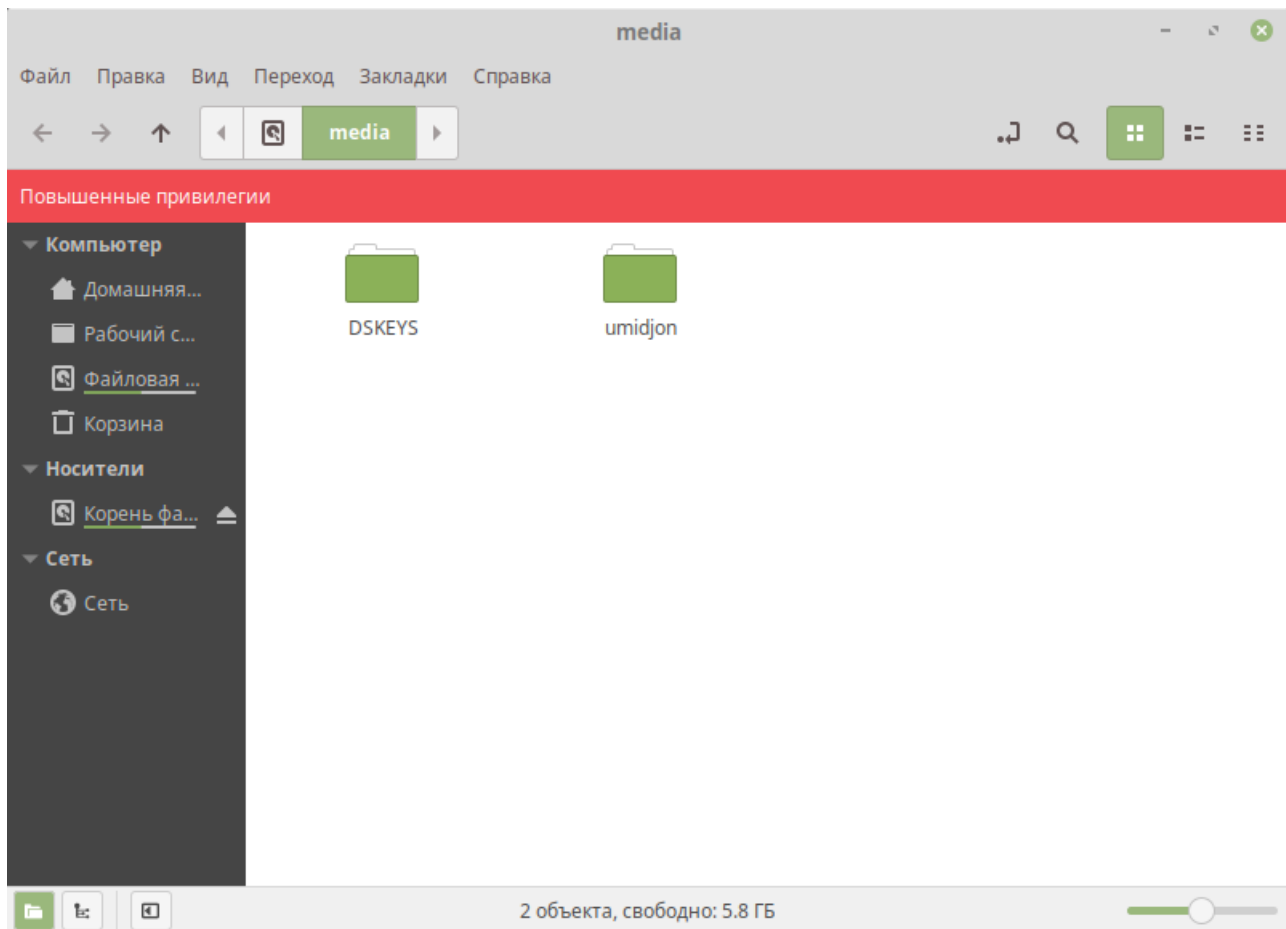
media

Файл Правка Вид Переход Закладки Справка

media

Повышенные привилегии

Компьютер
Домашняя...
Рабочий с...
Файловая ...
Корзина
Носители
Корень фа...
Сеть
Сеть

DSKEYS
umidjon

2 объекта, свободно: 5.8 ГБ